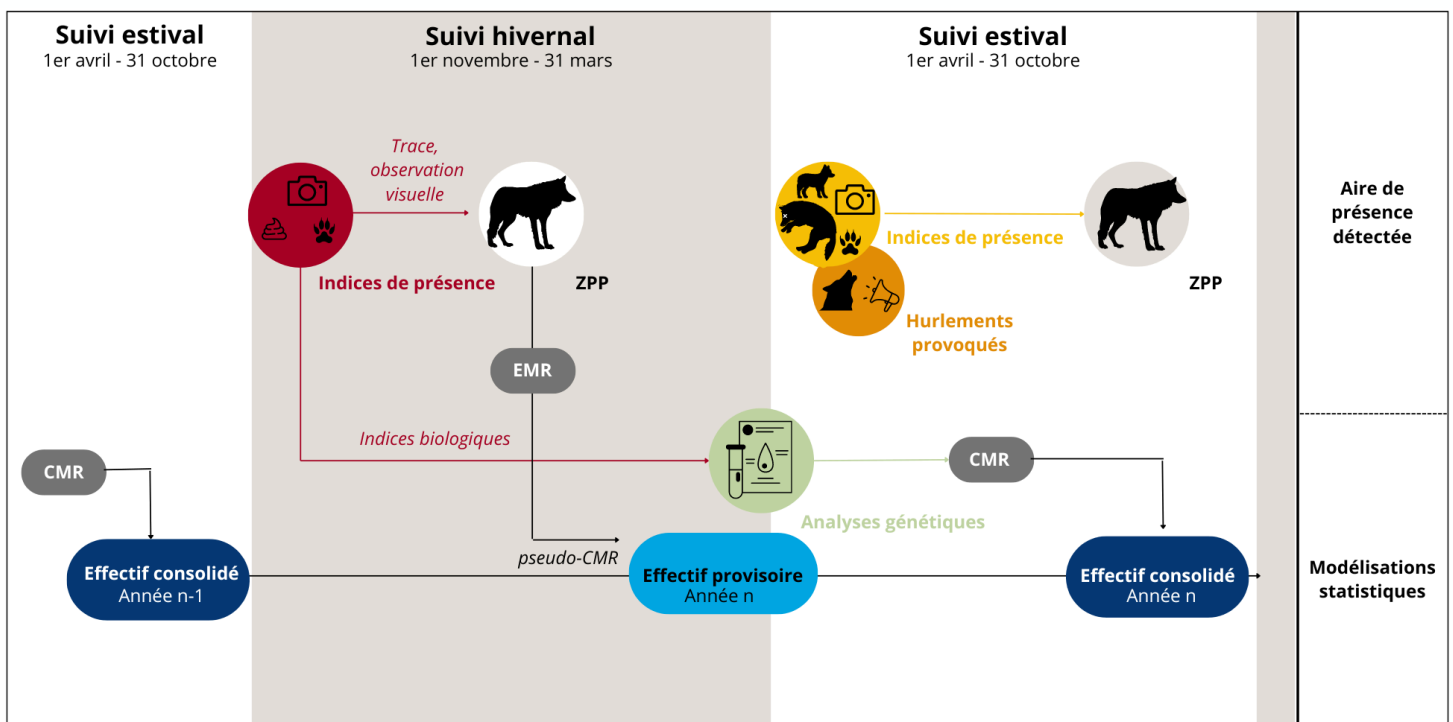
Suivi estival
1er avril - 31 octobre

Suivi hivernal
1er novembre - 31 mars

Suivi estival
1er avril - 31 octobre

Trace, observation visuelle

Indices de présence

ZPP

Indices de présence

ZPP

Hurlements provoqués

Aire de présence détectée

EMR

Indices biologiques

CMR

CMR

Analyses génétiques

pseudo-CMR

Effectif consolidé
Année n-1

Effectif provisoire
Année n

Effectif consolidé
Année n

Modélisations statistiques